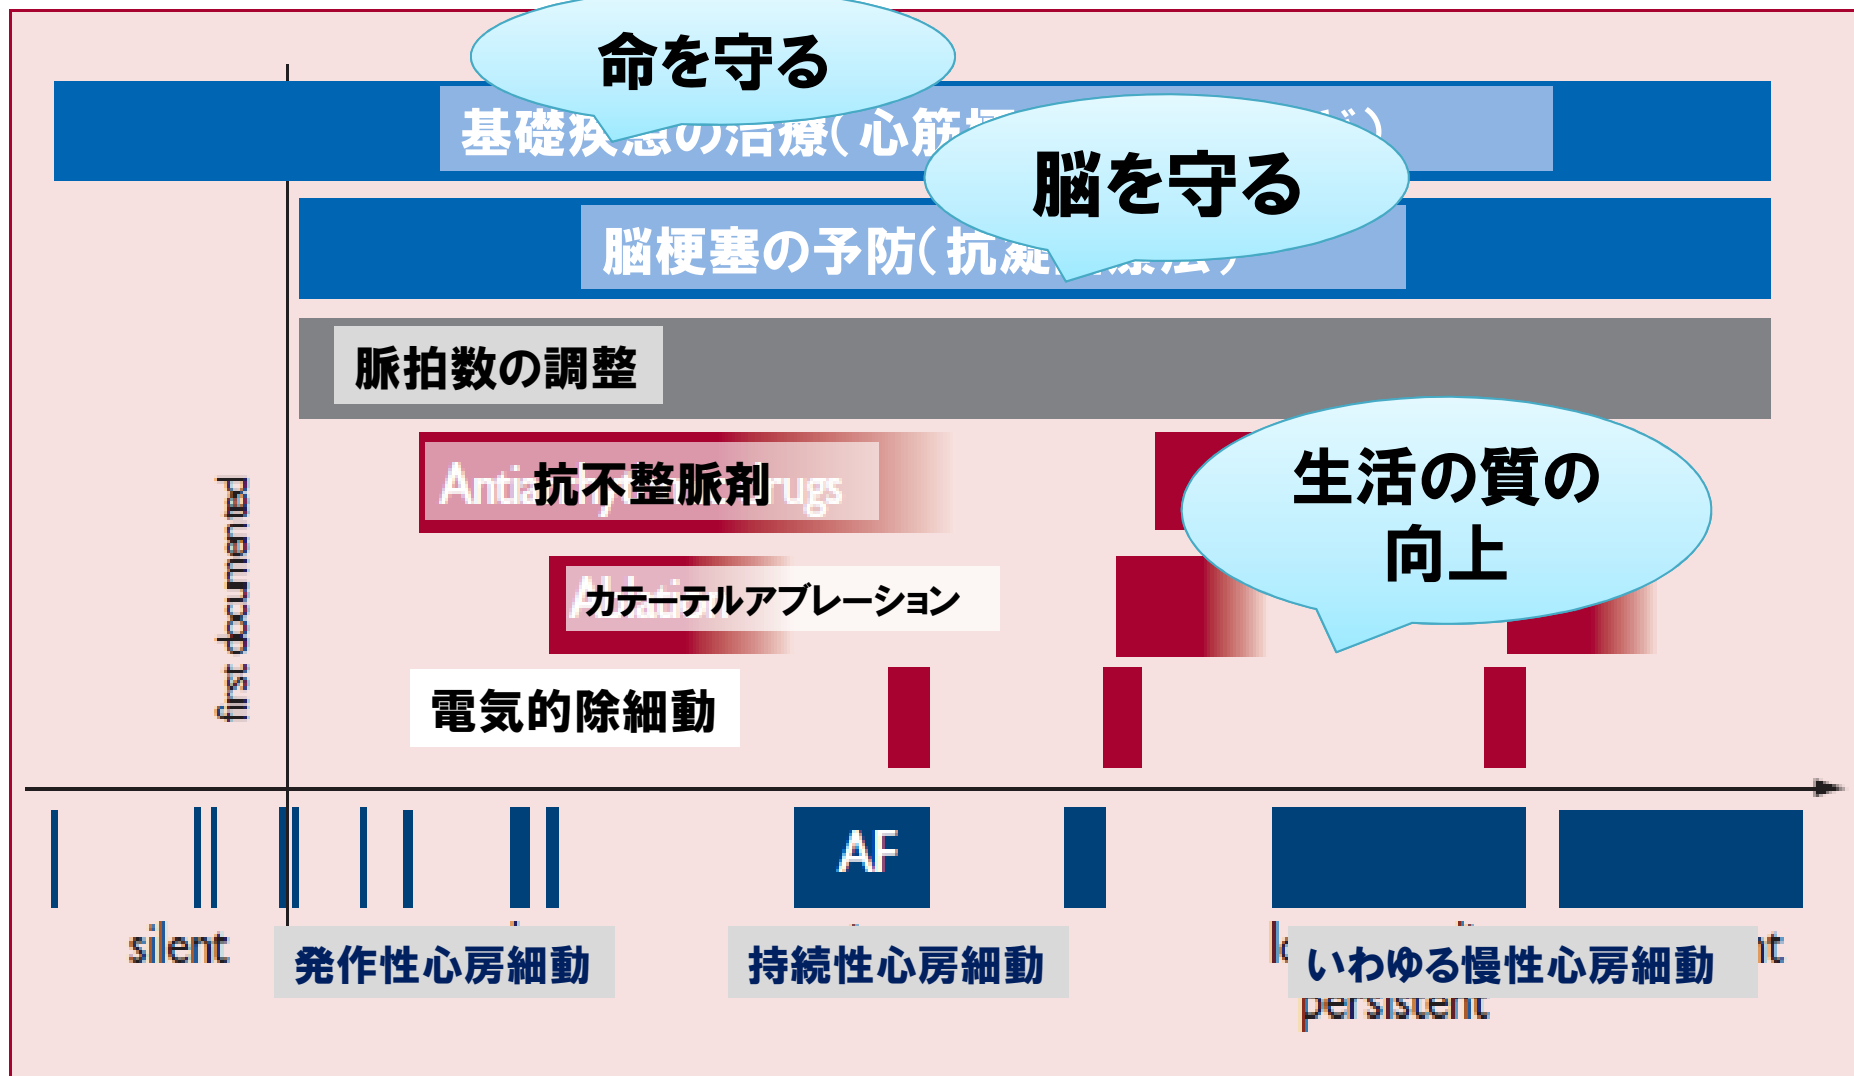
命を守る

基礎疾患の治療(心筋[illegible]

脳を守る

脳梗塞の予防(抗凝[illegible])

脈拍数の調整

Anti抗不整脈剤rugs

生活の質の向上

カテーテルアブレーション

電気的除細動

first documented

AF

silent

発作性心房細動

持続性心房細動

いわゆる慢性心房細動

persistent